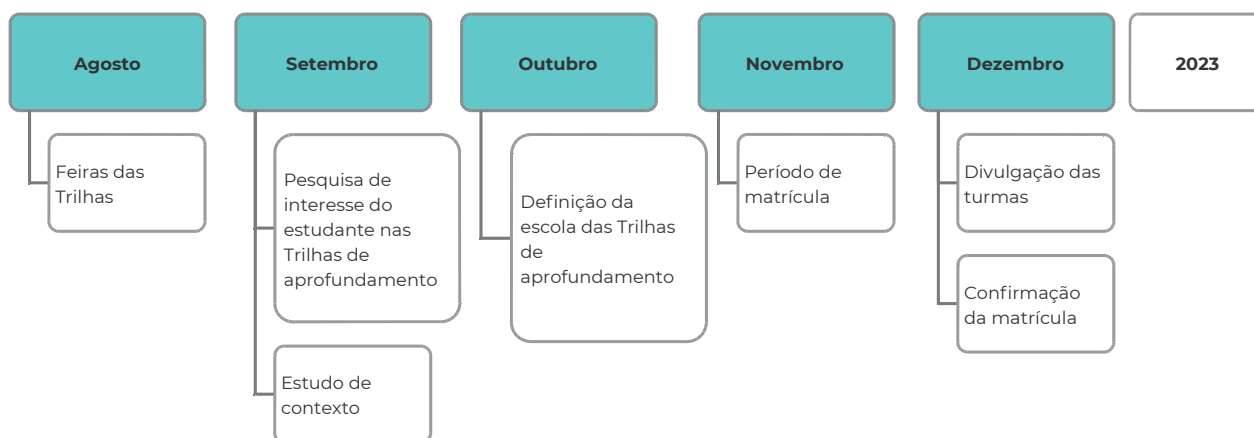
Agosto

Feiras das Trilhas

Setembro

Pesquisa de interesse do estudante nas Trilhas de aprofundamento

Estudo de contexto

Outubro

Definição da escola das Trilhas de aprofundamento

Novembro

Período de matrícula

Dezembro

Divulgação das turmas

Confirmação da matrícula

2023